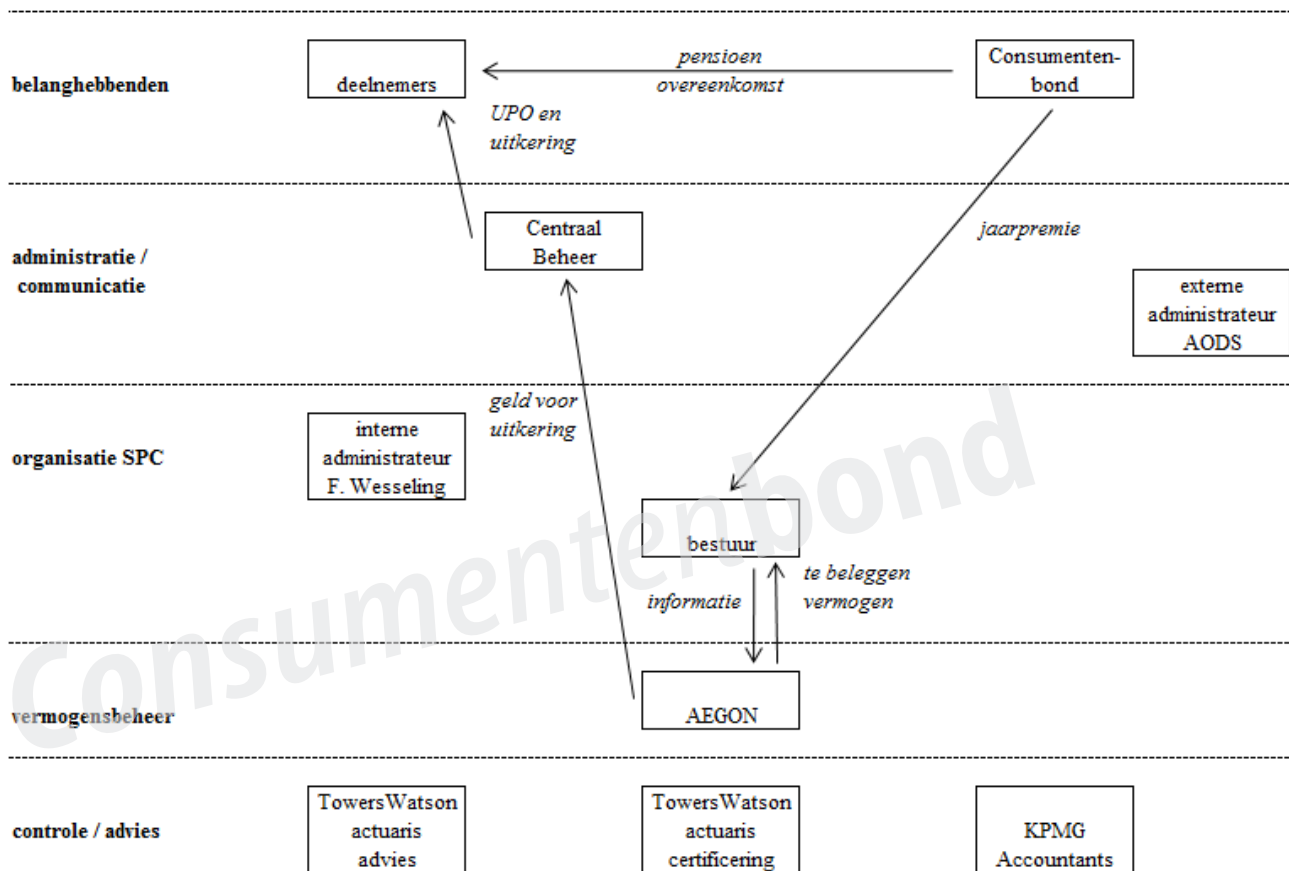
belanghebbenden

deelnemers

pensioen overeenkomst

Consumentenbond

UPO en uitkering

administratie / communicatie

Centraal Beheer

jaarpremie

externe administrateur AODS

organisatie SPC

interne administrateur F. Wesseling

geld voor uitkering

bestuur

informatie

te beleggen vermogen

vermogensbeheer

AEGON

controle / advies

TowersWatson actuaris advies

TowersWatson actuaris certificering

KPMG Accountants

Consumentenbond